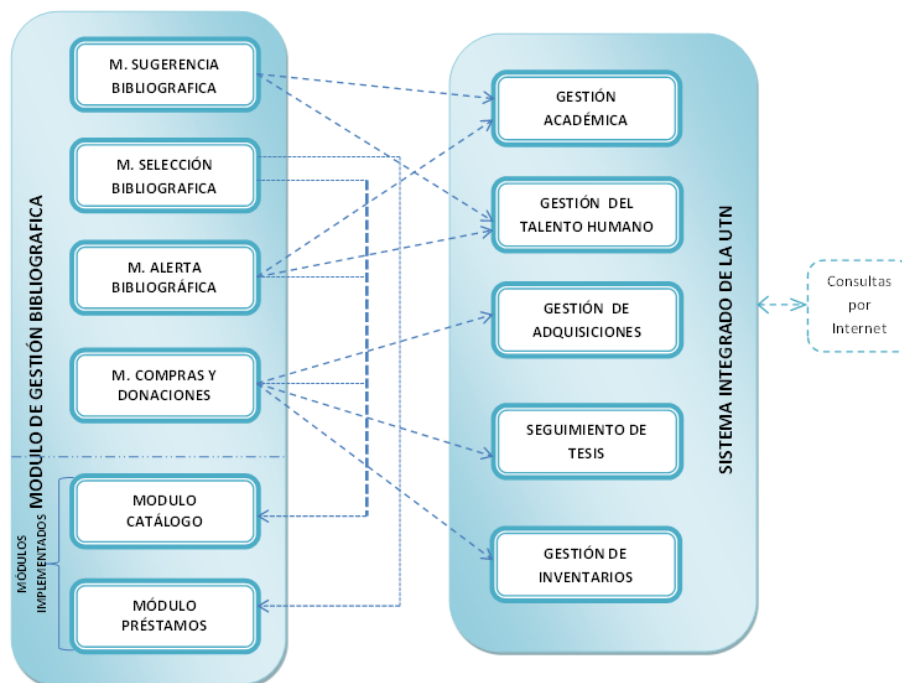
MODULO DE GESTIÓN BIBLIOGRAFICA

M. SUGERENCIA BIBLIOGRAFICA

M. SELECCIÓN BIBLIOGRAFICA

M. ALERTA BIBLIOGRÁFICA

M. COMPRAS Y DONACIONES

MÓDULOS IMPLEMENTADOS

MODULO CATÁLOGO

MÓDULO PRÉSTAMOS

SISTEMA INTEGRADO DE LA UTN

GESTIÓN ACADÉMICA

GESTIÓN DEL TALENTO HUMANO

GESTIÓN DE ADQUISICIONES

SEGUIMIENTO DE TESIS

GESTIÓN DE INVENTARIOS

Consultas por Internet